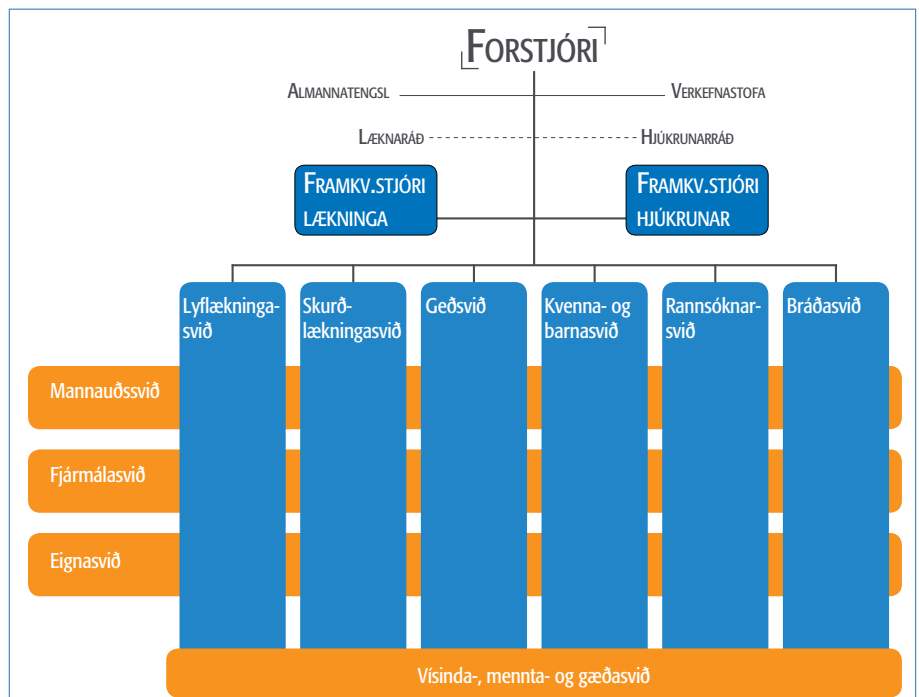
FORSTJÓRI

ALMANNATENGSL

VERKEFNASTOFA

LÆKNARÁÐ

HJÚKRUNARRÁÐ

FRAMKV.STJÓRI LÆKNINGA

FRAMKV.STJÓRI HJÚKRUNAR

Lyflækningasvið

Skurðlækningasvið

Geðsvið

Kvenna- og barnasvið

Rannsóknarsvið

Bráðasvið

Mannauðssvið

Fjármálasvið

Eignasvið

Vísinda-, mennta- og gæðasvið